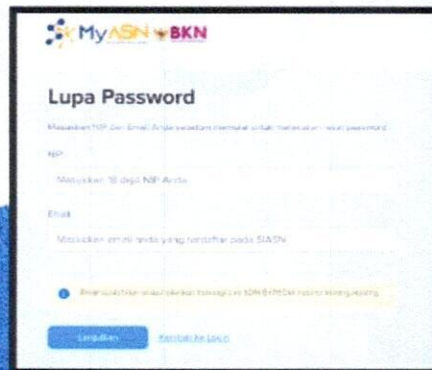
MyASN BKN

Lupa Password

Masukkan NIP dan Email Anda sesudah memulai untuk melakukan reset password

NIP

Masukkan 18 digit NIP Anda

Email

Masukkan email anda yang terdaftar pada SIASN

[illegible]

Lanjutkan Kembali ke Login